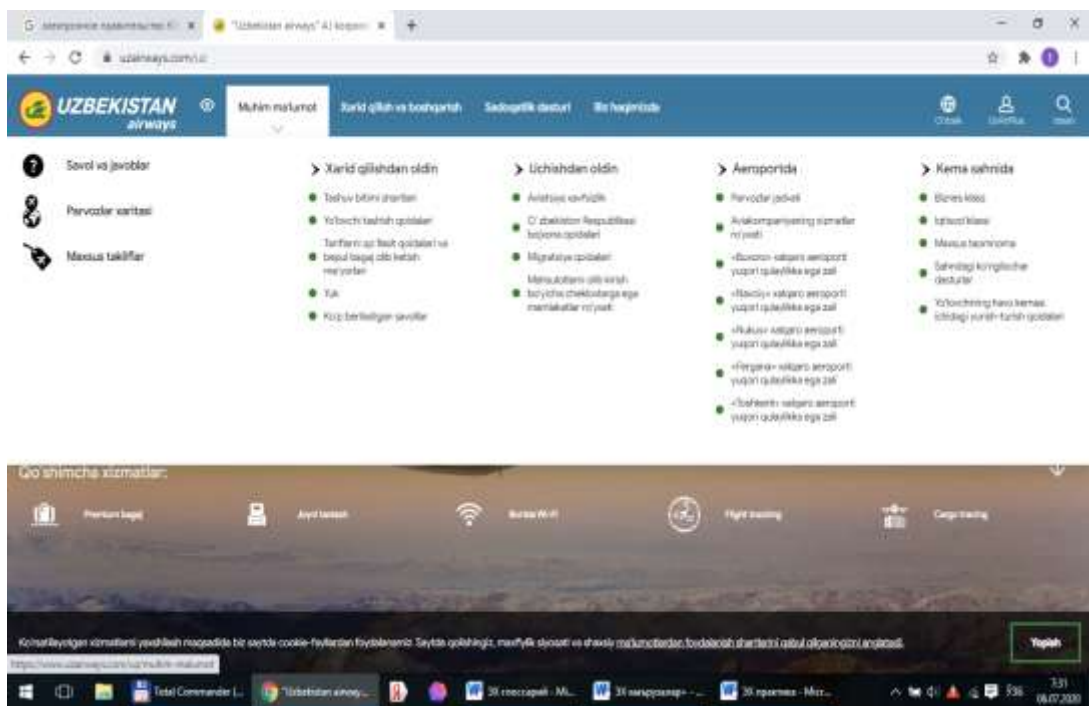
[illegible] × "Uzbekistan airways" AJ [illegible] × +

uzairways.com/uz

UZBEKISTAN airways

Muhim ma'lumot | Xarid qilish va boshqarish | Sadoqatlik dasturi | Biz haqimizda

O'zbek | Uzkeffikat | Izlash

Savol va javoblar

Parvozlar xaritasi

Maxsus takliflar

> Xarid qilishdan oldin

Tashuv bitimi shartlari

Yo'lovchi tashish qoidalari

Tariflarni qo'llash qoidalari va bepul bagaj olib ketish me'yorlari

Yuk

Ko'p beriladigan savollar

> Uchishdan oldin

Aviatsiya xavfsizligi

O'zbekiston Respublikasi bojxona qoidalari

Migratsiya qoidalari

Mamlakatlarni olib kirish bo'yicha cheklovlarga ega mamlakatlar ro'yxati

> Aeroportda

Parvozlar jadvali

Aviakompaniyaning xizmatlar ro'yxati

«Buxoro» xalqaro aeroporti yuqori qulaylikka ega zali

«Navoiy» xalqaro aeroporti yuqori qulaylikka ega zali

«Nukus» xalqaro aeroporti yuqori qulaylikka ega zali

«Farg'ona» xalqaro aeroporti yuqori qulaylikka ega zali

«Toshkent» xalqaro aeroporti yuqori qulaylikka ega zali

> Kema sahnida

Biznes klass

Iqtisod klass

Maxsus taomnoma

Sahnidagi ko'ngilochar dasturlar

Yo'lovchining havo kemasi ichidagi yurish-turish qoidalari

Qo'shimcha xizmatlar:

Premium bagaj

Joyni tanlash

Bortda Wi-Fi

Flight tracking

Cargo tracing

Ko'rsatilayotgan xizmatlarni yaxshilash maqsadida biz saytda cookie-fayllardan foydalanamiz. Saytda qolishingiz, maxfiylik siyosati va shaxsiy ma'lumotlardan foydalanish shartlarini qabul qilganingizni anglatadi.

Yopish

https://www.uzairways.com/uz/muhim-malumot

Total Commander (... | "Uzbekistan airway... | 39 глоссарий - Mi... | 39 тапшириқ - ... | 39 практика - Micr...

7:31
08.07.2020